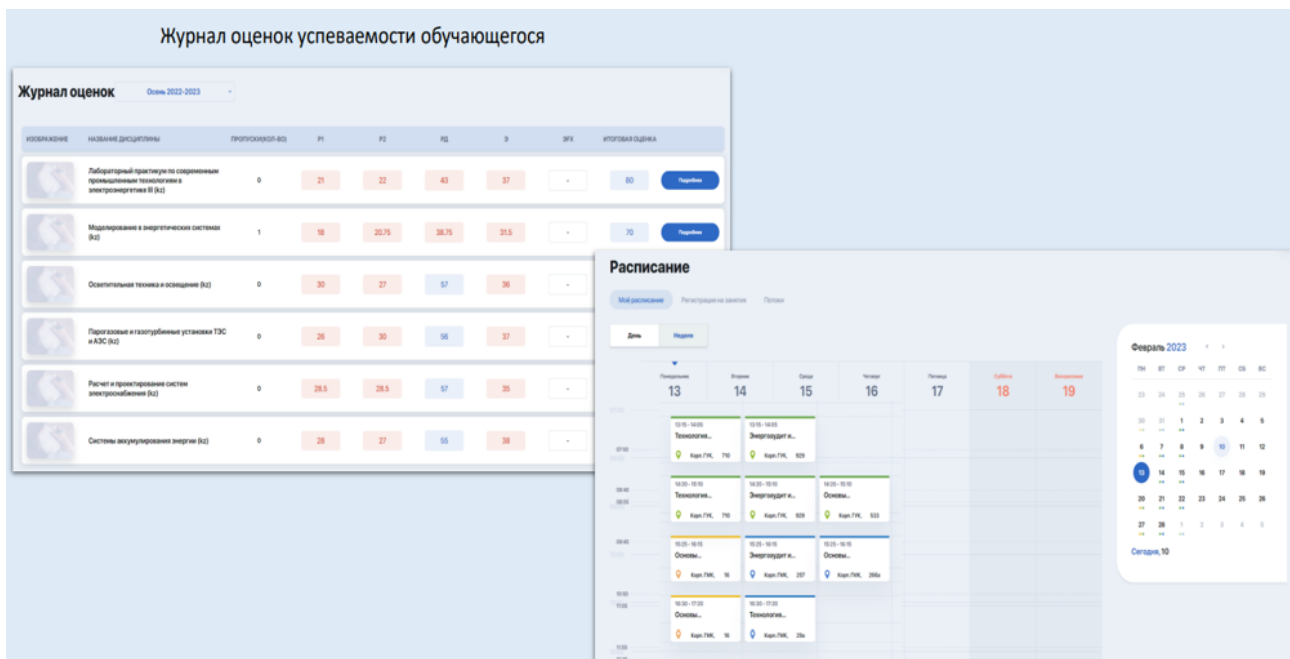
Журнал оценок успеваемости обучающегося

Журнал оценок Осень 2022-2023

| ИЗОБРАЖЕНИЕ | НАЗВАНИЕ ДИСЦИПЛИНЫ | ПРОПУСКИ(КОЛ-ВО) | Р1 | Р2 | РД | Э | ЭГХ | ИТОГОВАЯ ОЦЕНКА | |
|---|---|---|---|---|---|---|---|---|---|
| | Лабораторный практикум по современным промышленным технологиям в электроэнергетике III (kz) | 0 | 21 | 22 | 43 | 37 | - | 80 | Подробнее |
| | Моделирование в энергетических системах (kz) | 1 | 18 | 20.75 | 38.75 | 31.5 | - | 70 | Подробнее |
| | Осветительная техника и освещение (kz) | 0 | 30 | 27 | 57 | 36 | - | | |
| | Парогазовые и газотурбинные установки ТЭС и АЭС (kz) | 0 | 26 | 30 | 56 | 37 | - | | |
| | Расчет и проектирование систем электроснабжения (kz) | 0 | 28.5 | 28.5 | 57 | 35 | - | | |
| | Системы аккумулирования энергии (kz) | 0 | 28 | 27 | 55 | 38 | - | | |

Расписание

Моё расписание Регистрация на занятия Потоки

День Неделя

Понедельник 13 Вторник 14 Среда 15 Четверг 16 Пятница 17 Суббота 18 Воскресенье 19

07:55
13:15 - 14:05 Технология... Корп. ГУК, 710
13:15 - 14:05 Энергоаудит и... Корп. ГУК, 629
14:20 - 15:10 Технология... Корп. ГУК, 710
14:20 - 15:10 Энергоаудит и... Корп. ГУК, 629
14:20 - 15:10 Основы... Корп. ГУК, 533
15:25 - 16:15 Основы... Корп. ГМК, 16
15:25 - 16:15 Энергоаудит и... Корп. ГУК, 257
15:25 - 16:15 Основы... Корп. ГМК, 266a
16:30 - 17:20 Основы... Корп. ГМК, 16
16:30 - 17:20 Технология... Корп. ГУК, 28a

Февраль 2023

| ПН | ВТ | СР | ЧТ | ПТ | СБ | ВС |
|---|---|---|---|---|---|---|
| 23 | 24 | 25 | 26 | 27 | 28 | 29 |
| 30 | 31 | 1 | 2 | 3 | 4 | 5 |
| 6 | 7 | 8 | 9 | 10 | 11 | 12 |
| 13 | 14 | 15 | 16 | 17 | 18 | 19 |
| 20 | 21 | 22 | 23 | 24 | 25 | 26 |
| 27 | 28 | 1 | 2 | 3 | 4 | 5 |

Сегодня, 10